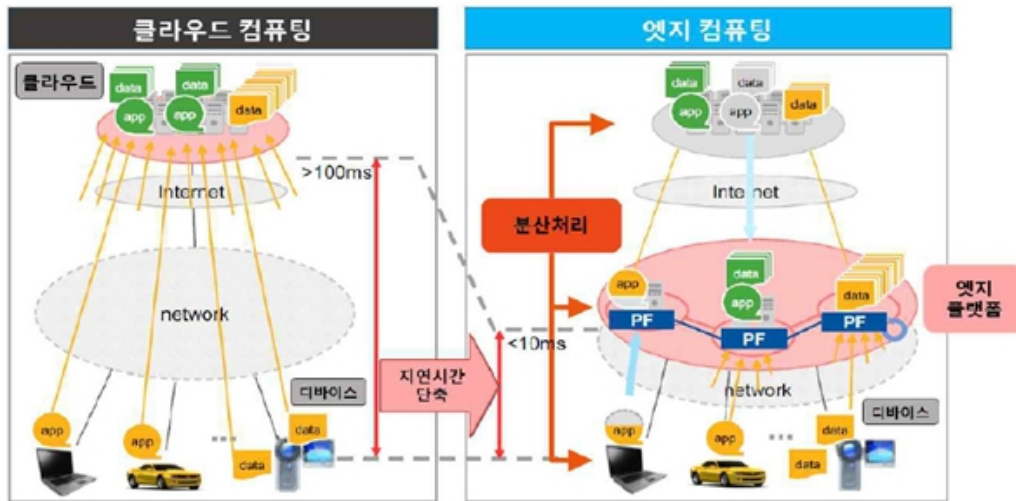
클라우드 컴퓨팅

클라우드

data

data

data

app

app

Internet

network

>100ms

디바이스

app

app

data

data

지연시간 단축

엣지 컴퓨팅

data

data

data

app

app

Internet

분산처리

<10ms

data

data

app

app

PF

PF

PF

엣지 플랫폼

network

디바이스

app

app

data

data